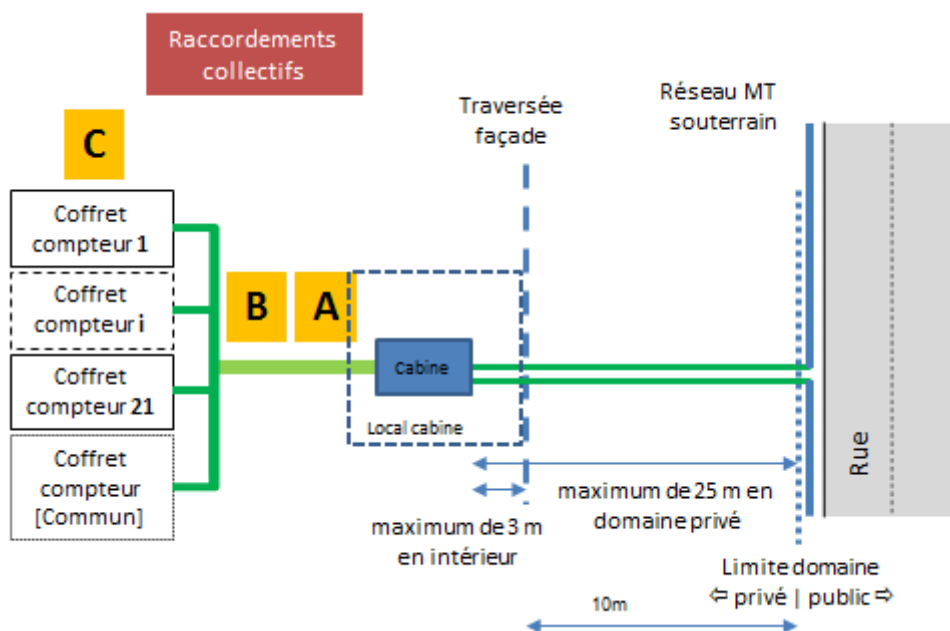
Raccordements collectifs

C

Coffret compteur 1

Coffret compteur i

Coffret compteur 21

Coffret compteur [Commun]

B

A

Traversée façade

Réseau MT souterrain

Cabine

Local cabine

Rue

maximum de 3 m en intérieur

maximum de 25 m en domaine privé

Limite domaine ⇦ privé | public ⇨

10m